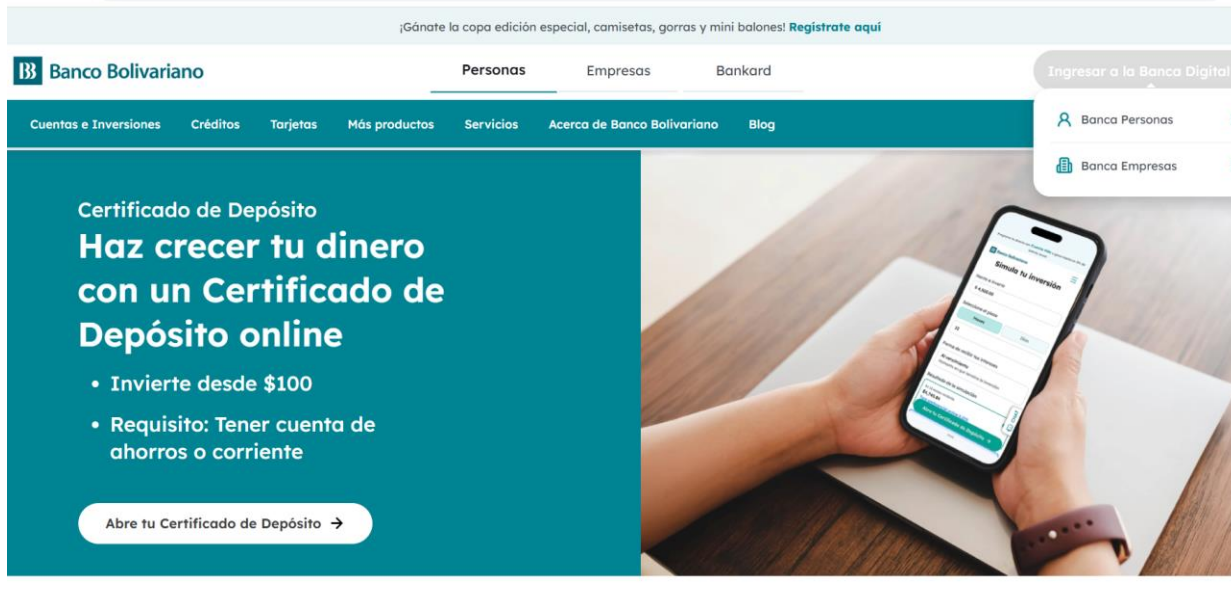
¡Gánate la copa edición especial, camisetas, gorras y mini balones! Regístrate aquí

BB Banco Bolivariano

Personas Empresas Bankard

Ingresar a la Banca Digital

Banca Personas

Banca Empresas

Cuentas e Inversiones Créditos Tarjetas Más productos Servicios Acerca de Banco Bolivariano Blog

Certificado de Depósito

Haz crecer tu dinero con un Certificado de Depósito online

• Invierte desde $100

• Requisito: Tener cuenta de ahorros o corriente

Abre tu Certificado de Depósito →

Simula tu inversión

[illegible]